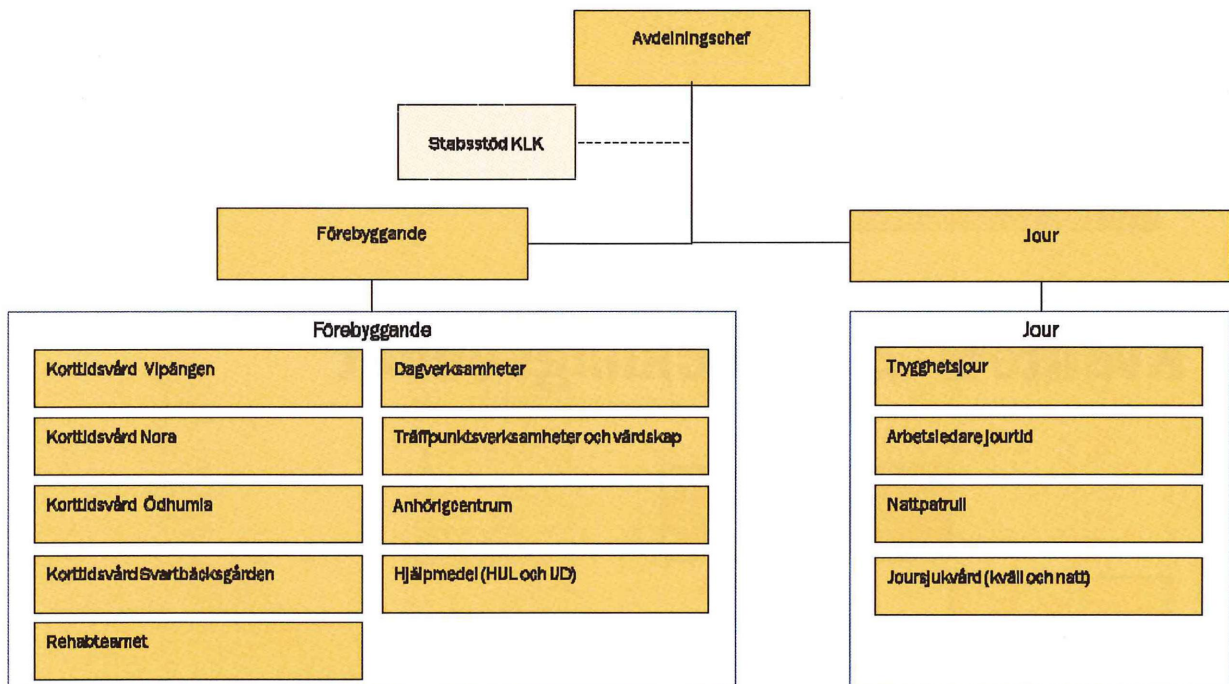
Avdelningschef

Stabsstöd KLK

Förebyggande

Jour

Förebyggande

Korttidsvård Vipängen

Korttidsvård Nora

Korttidsvård Ödhumla

Korttidsvård Svartbäcksgården

Rehabteamet

Dagverksamheter

Träffpunktsverksamheter och vårdskap

Anhörigcentrum

Hjälpmedel (HUL och IJD)

Jour

Trygghetsjour

Arbetsledare jourtid

Nattpatrull

Jursjukvård (kväll och natt)